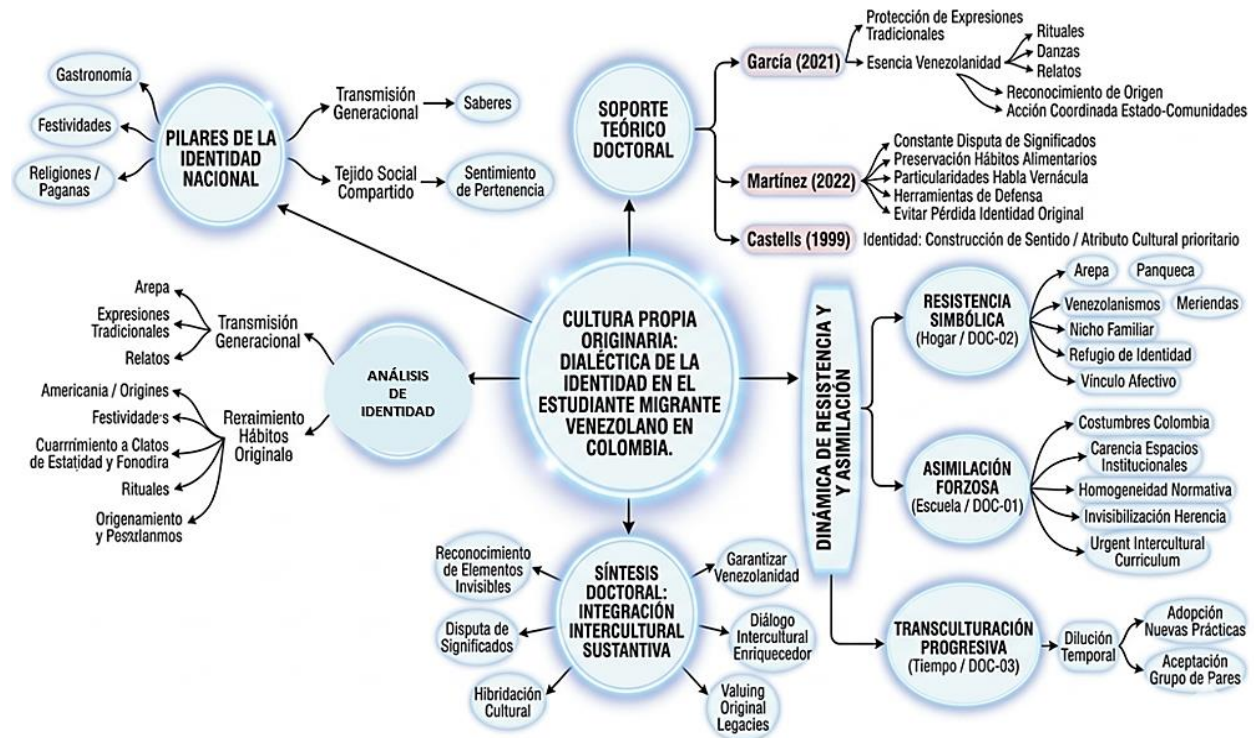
CULTURA PROPIA ORIGINARIA: DIALÉCTICA DE LA IDENTIDAD EN EL ESTUDIANTE MIGRANTE VENEZOLANO EN COLOMBIA.

PILARES DE LA IDENTIDAD NACIONAL

Gastronomía

Festividades

Religiones / Paganas

Transmisión Generacional

Saberes

Tejido Social Compartido

Sentimiento de Pertenencia

SOPORTE TEÓRICO DOCTORAL

García (2021)

Protección de Expresiones Tradicionales

Esencia Venezolanidad

Rituales

Danzas

Relatos

Reconocimiento de Origen

Acción Coordinada Estado-Comunidades

Martínez (2022)

Constante Disputa de Significados

Preservación Hábitos Alimentarios

Particularidades Habla Vernácula

Herramientas de Defensa

Evitar Pérdida Identidad Original

Castells (1999)

Identidad: Construcción de Sentido / Atributo Cultural prioritario

ANÁLISIS DE IDENTIDAD

Transmisión Generacional

Arepa

Expresiones Tradicionales

Relatos

Reraimiento Hábitos Originale

Americania / Origines

Festividade·s

Cuarrimiento a Clatos de Estatidad y Fonodira

Rituales

Origenamiento y Pesarlanmos

DINÁMICA DE RESISTENCIA Y Y ASIMILACIÓN

RESISTENCIA SIMBÓLICA (Hogar / DOC-02)

Arepa

Panqueca

Venezolanismos

Meriendas

Nicho Familiar

Refugio de Identidad

Vínculo Afectivo

ASIMILACIÓN FORZOSA (Escuela / DOC-01)

Costumbres Colombia

Carencia Espacios Institucionales

Homogeneidad Normativa

Invisibilización Herencia

Urgent Intercultural Curriculum

TRANSCULTURACIÓN PROGRESIVA (Tiempo / DOC-03)

Dilución Temporal

Adopción Nuevas Prácticas

Aceptación Grupo de Pares

SÍNTESIS DOCTORAL: INTEGRACIÓN INTERCULTURAL SUSTANTIVA

Reconocimiento de Elementos Invisibles

Disputa de Significados

Hibridación Cultural

Garantizar Venezolanidad

Diálogo Intercultural Enriquecedor

Valuing Original Legacies